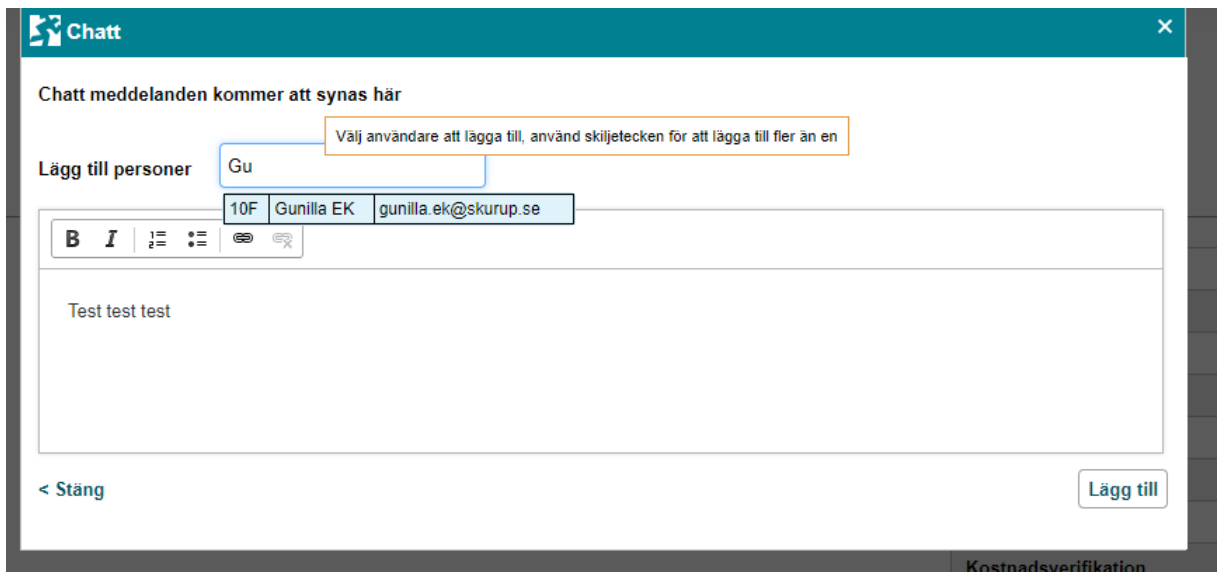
Chatt

×

Chatt meddelanden kommer att synas här

Välj användare att lägga till, använd skiljetecken för att lägga till fler än en

Lägg till personer

Gu

| 10F | Gunilla EK | gunilla.ek@skurup.se |
|---|---|---|

B I

Test test test

< Stäng

Lägg till

Kostnadsverifikation